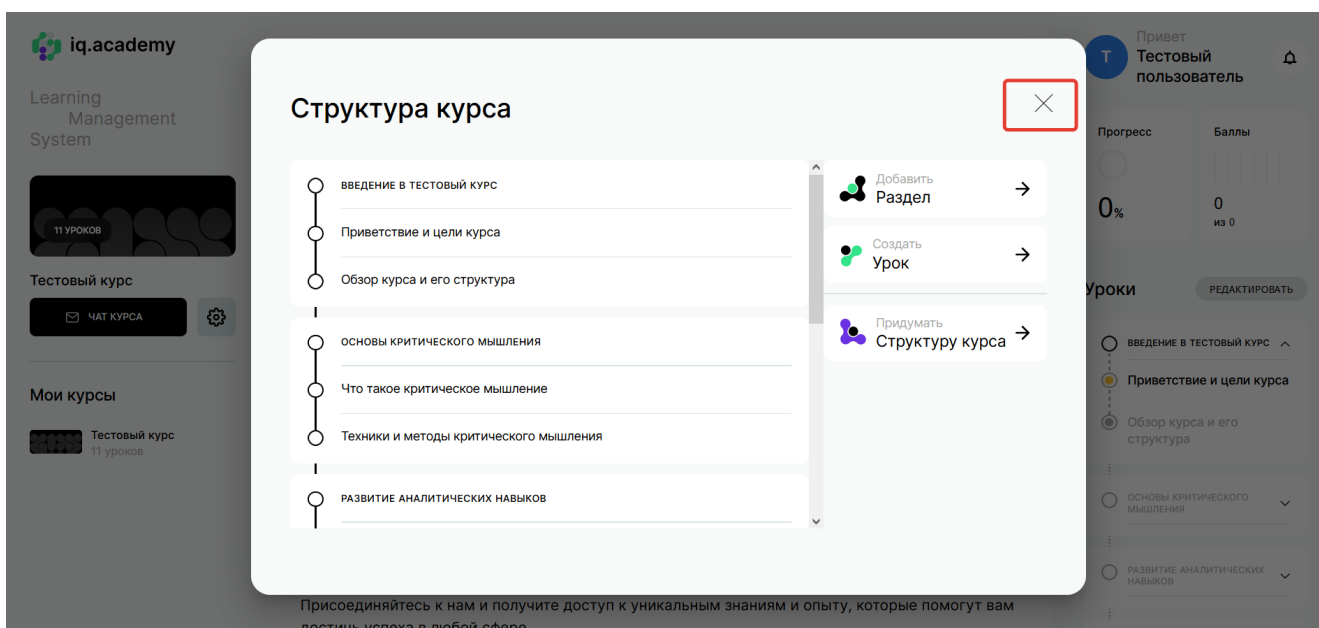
iq.academy

Learning Management System

11 УРОКОВ

Тестовый курс

ЧАТ КУРСА

Мои курсы

Тестовый курс
11 уроков

Структура курса

ВВЕДЕНИЕ В ТЕСТОВЫЙ КУРС
Приветствие и цели курса
Обзор курса и его структура

ОСНОВЫ КРИТИЧЕСКОГО МЫШЛЕНИЯ
Что такое критическое мышление
Техники и методы критического мышления

РАЗВИТИЕ АНАЛИТИЧЕСКИХ НАВЫКОВ

Добавить
Раздел

Создать
Урок

Придумать
Структуру курса

Привет
Тестовый пользователь

Прогресс
0%

Баллы
0
из 0

Уроки
РЕДАКТИРОВАТЬ

ВВЕДЕНИЕ В ТЕСТОВЫЙ КУРС
Приветствие и цели курса
Обзор курса и его структура

ОСНОВЫ КРИТИЧЕСКОГО МЫШЛЕНИЯ

РАЗВИТИЕ АНАЛИТИЧЕСКИХ НАВЫКОВ

Присоединяйтесь к нам и получите доступ к уникальным знаниям и опыту, которые помогут вам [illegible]